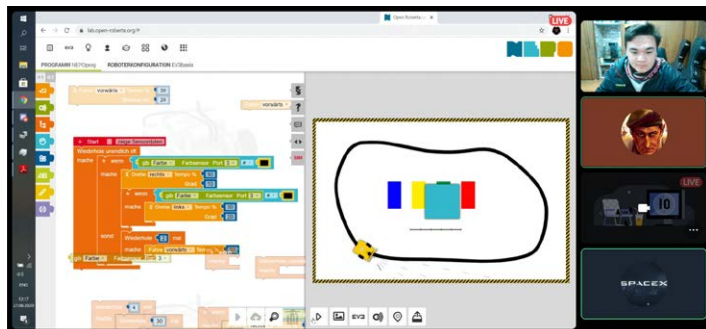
Open Roberta

LIVE

lab.open-roberta.org

EV3

PROGRAMM NEPOprog ROBOTERKONFIGURATION EV3basis

vorwärts

vorwärts

Start

Wiederhole unendlich oft

mache

wenn

gib Farbe Farbsensor Port 3

mache

Drehe rechts Tempo %

Grad

wenn

gib Farbe Farbsensor Port 3

mache

Drehe links Tempo %

Grad

sonst

Wiederhole mal

mache Fahre vorwärts Tempo %

gib Farbe

3

SRC

EV3

LIVE

10

SPACEX